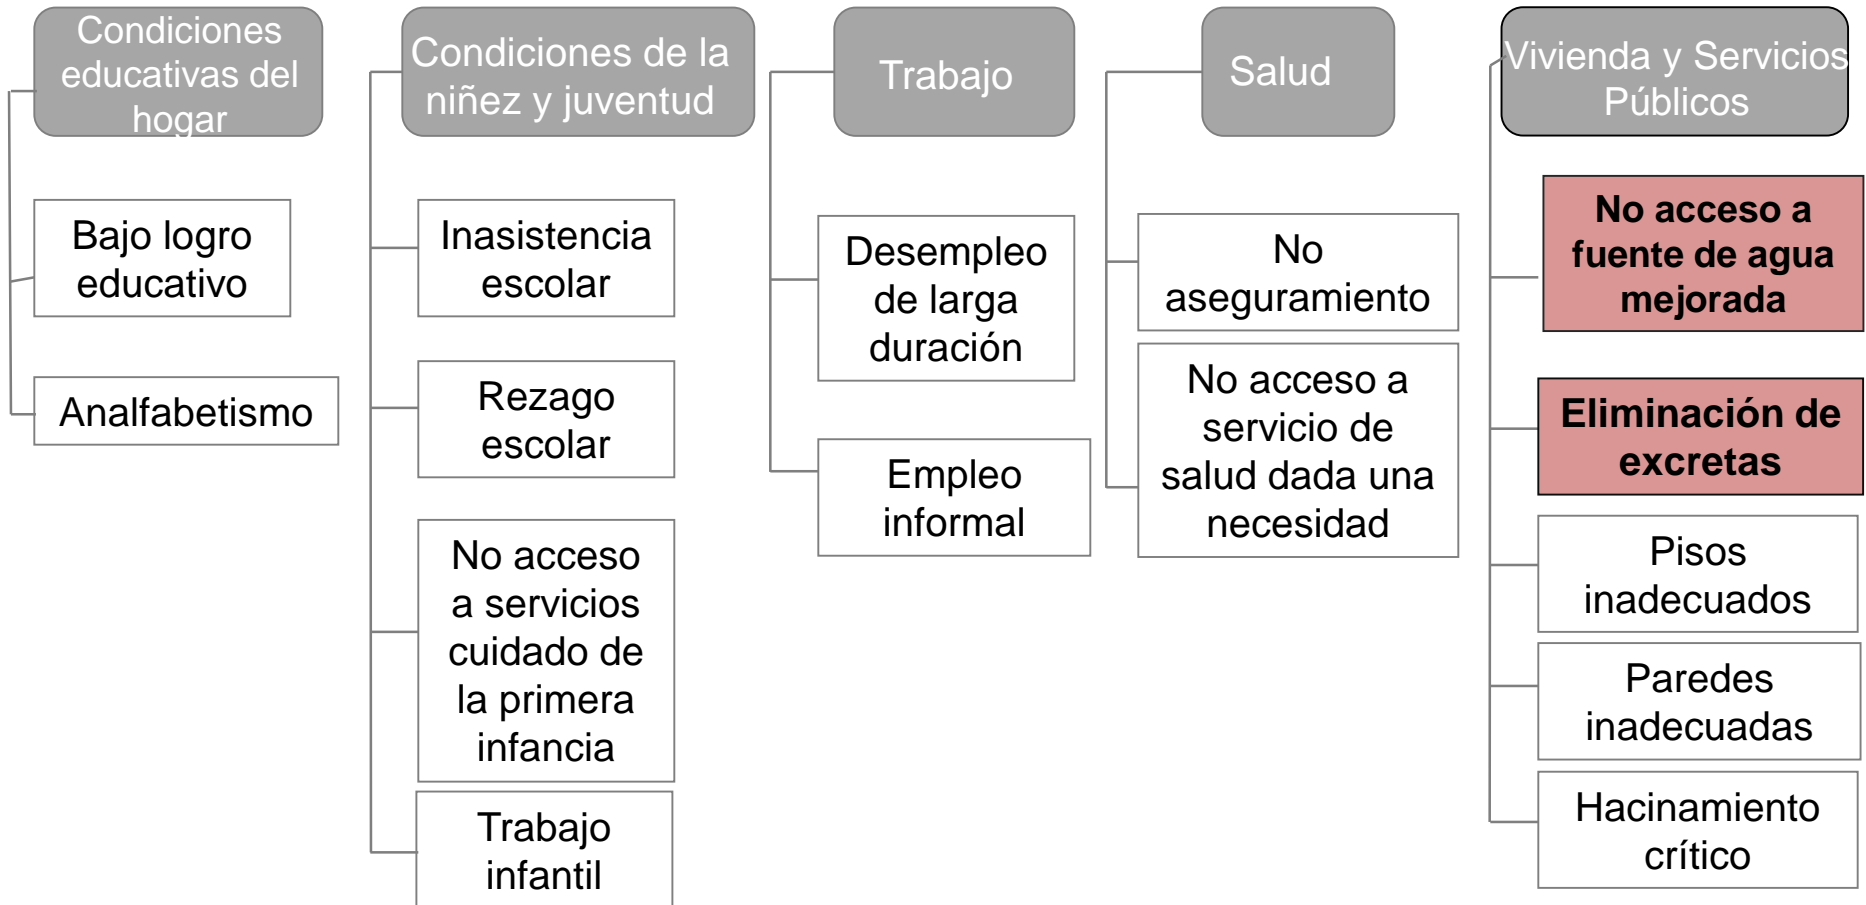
Condiciones educativas del hogar

Bajo logro educativo

Analfabetismo

Condiciones de la niñez y juventud

Inasistencia escolar

Rezago escolar

No acceso a servicios cuidado de la primera infancia

Trabajo infantil

Trabajo

Desempleo de larga duración

Empleo informal

Salud

No aseguramiento

No acceso a servicio de salud dada una necesidad

Vivienda y Servicios Públicos

No acceso a fuente de agua mejorada

Eliminación de excretas

Pisos inadecuados

Paredes inadecuadas

Hacinamiento crítico